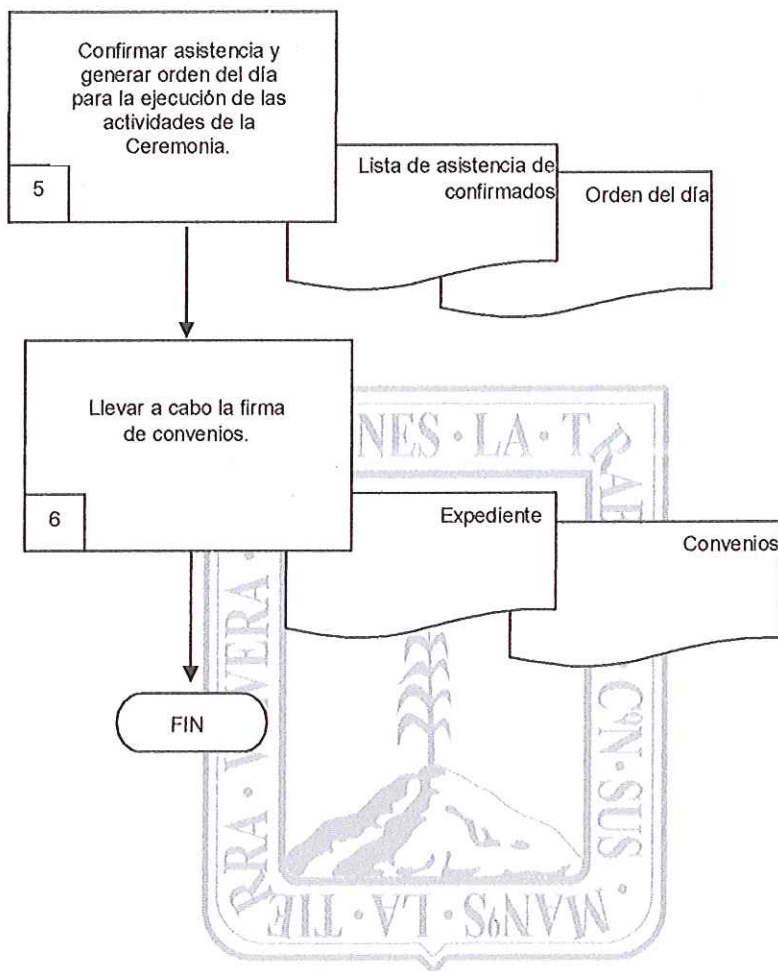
Confirmar asistencia y generar orden del día para la ejecución de las actividades de la Ceremonia.

5

Lista de asistencia de confirmados

Orden del día

Llevar a cabo la firma de convenios.

6

Expediente

Convenios

FIN

NES · LA · T
RA
VERA
CN·SUS
RRA · LA · TIE
MANS · LA · TIE